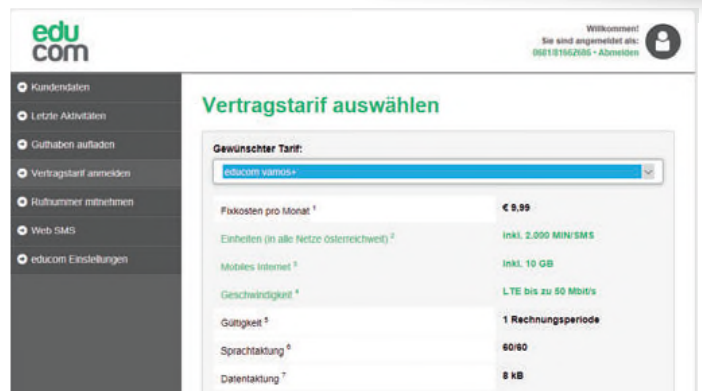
edu com

Willkommen!
Sie sind angemeldet als:
0681/81662686 • Abmelden

Kundendaten
Letzte Aktivitäten
Guthaben aufladen
Vertragstarif anmelden
Rufnummer mitnehmen
Web SMS
educom Einstellungen

Vertragstarif auswählen

Gewünschter Tarif:

educom vamos+

| | |
|---|---|
| Fixkosten pro Monat $^1$ | € 9,99 |
| Einheiten (in alle Netze österreichweit) $^2$ | inkl. 2.000 MIN/SMS |
| Mobiles Internet $^3$ | inkl. 10 GB |
| Geschwindigkeit $^4$ | LTE bis zu 50 Mbit/s |
| Gültigkeit $^5$ | 1 Rechnungsperiode |
| Sprachtaktung $^6$ | 60/60 |
| Datentaktung $^7$ | 8 kB |